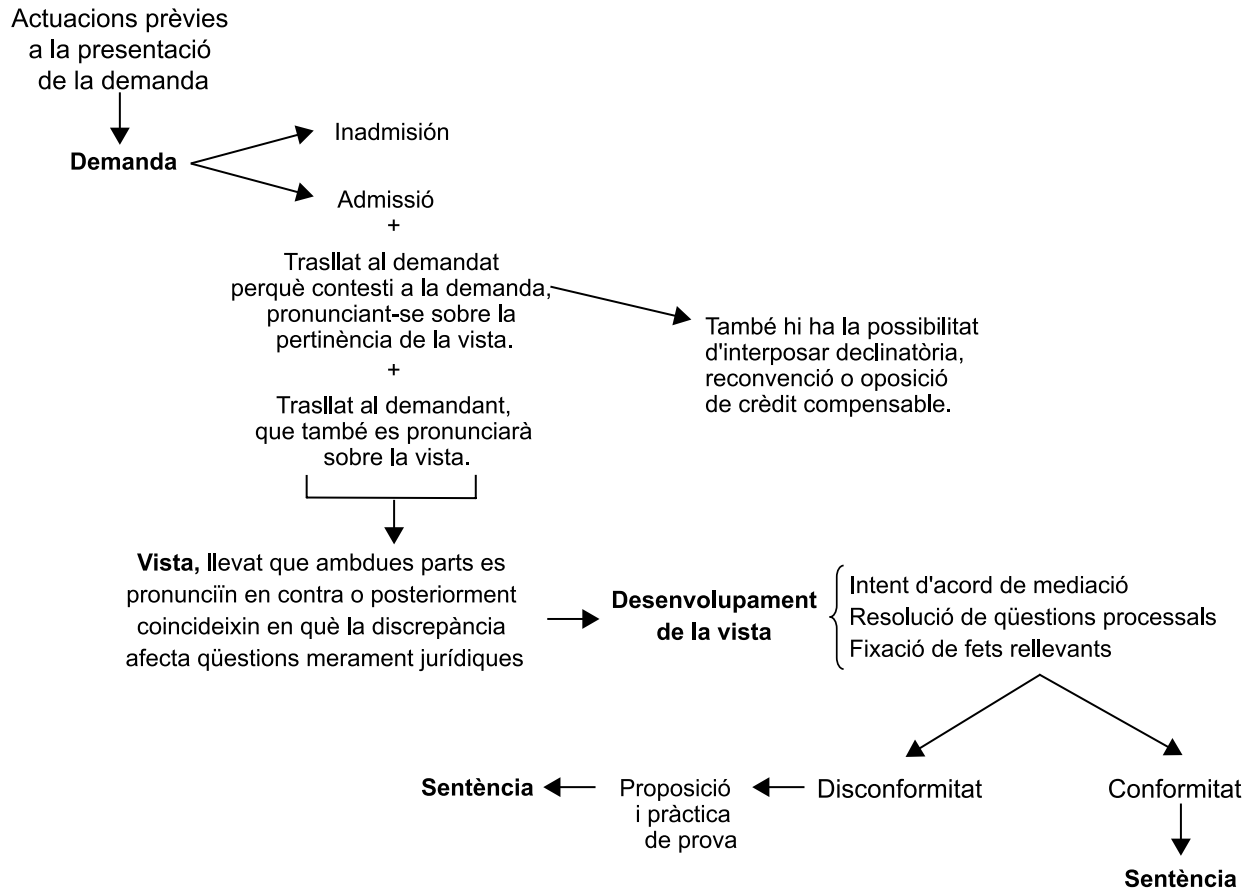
Actuacions prèvies a la presentació de la demanda

Demanda

Inadmisión

Admissió
+
Trasllat al demandat perquè contesti a la demanda, pronunciant-se sobre la pertinència de la vista.
+
Trasllat al demandant, que també es pronunciarà sobre la vista.

També hi ha la possibilitat d'interposar declinatòria, reconvenció o oposició de crèdit compensable.

Vista, llevat que ambdues parts es pronunciïn en contra o posteriorment coincideixin en què la discrepància afecta qüestions merament jurídiques

Desenvolupament de la vista

Intent d'acord de mediació
Resolució de qüestions processals
Fixació de fets rellevants

Sentència

Proposició i pràctica de prova

Disconformitat

Conformitat

Sentència